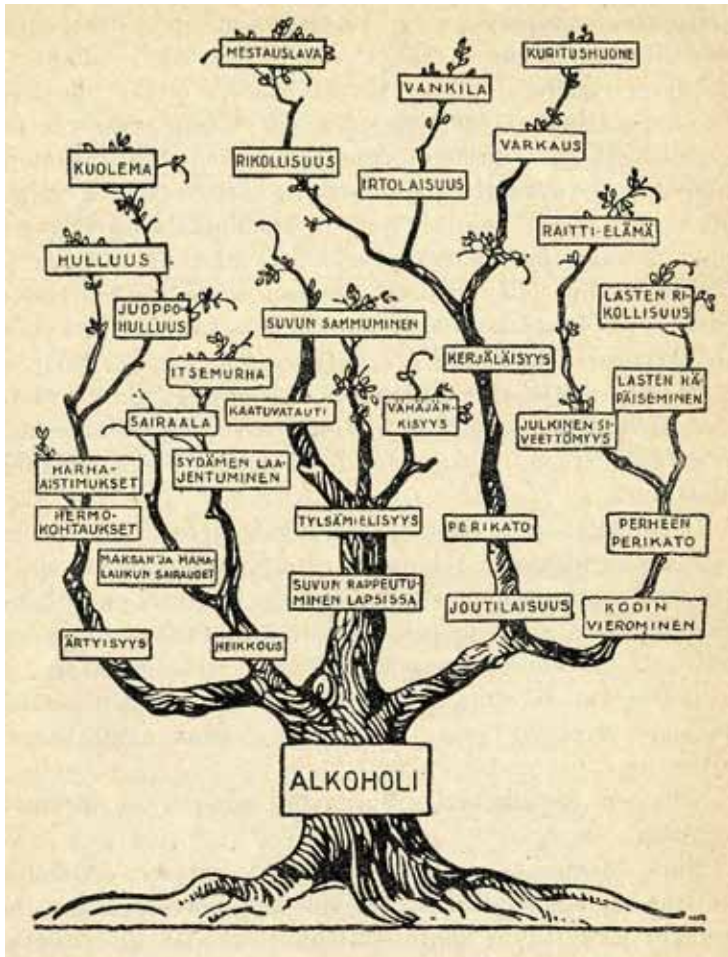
MESTAUSLAVA

KURITUSHUONE

VANKILA

VARKAUS

KUOLEMA

RIKOLLISUUS

IRTOLAISUUS

RAITTI-ELÄMÄ

HULLUUS

LASTEN RIKOLLISUUS

JUOPPOHULLUUS

SUVUN SAMMUMINEN

KERJÄLÄISYYS

LASTEN HÄPÄISEMINEN

ITSEMURHA

SAIRAALA

KAATUVATAUTI

VÄHÄJÄRKISYYS

JULKINEN SIVEETTÖMYYS

HARHA-AISTIMUKSET

SYDÄMEN LAAJENTUMINEN

HERMOKOHTAUKSET

TYLSÄMIELISYYS

PERIKATO

PERHEEN PERIKATO

MAKSAN JA MAHALAUKUN SAIRAUDET

SUVUN RAPPEUTUMINEN LAPSISSA

JOUTILAISUUS

KODIN VIEROMINEN

ÄRTYISYYS

HEIKKOUS

ALKOHOLI